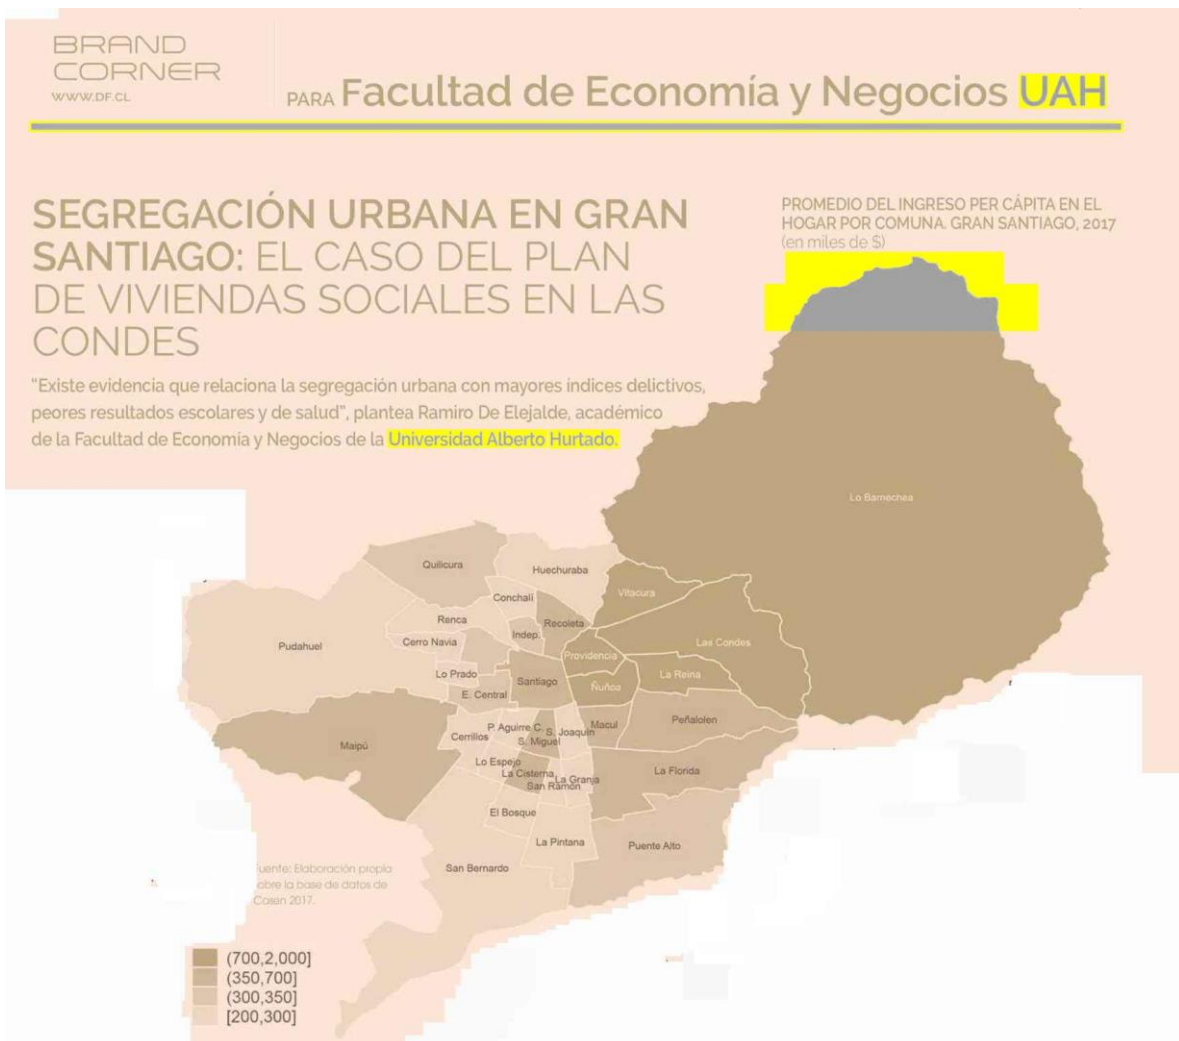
BRAND CORNER
WWW.DF.CL

PARA Facultad de Economía y Negocios UAH

SEGREGACIÓN URBANA EN GRAN SANTIAGO: EL CASO DEL PLAN DE VIVIENDAS SOCIALES EN LAS CONDES

"Existe evidencia que relaciona la segregación urbana con mayores indices delictivos, peores resultados escolares y de salud", plantea Ramiro De Elejalde, académico de la Facultad de Economía y Negocios de la Universidad Alberto Hurtado.

PROMEDIO DEL INGRESO PER CÁPITA EN EL HOGAR POR COMUNA. GRAN SANTIAGO, 2017
(en miles de $)

Lo Barnechea
Quilicura
Huechuraba
Vitacura
Conchalí
Renca
Recoleta
Indep.
Las Condes
Pudahuel
Cerro Navia
Providencia
Lo Prado
Santiago
Ñuñoa
La Reina
E. Central
Macul
Peñalolen
P. Aguirre C.
S. Joaquin
Cerrillos
S. Miguel
Maipú
Lo Espejo
La Cisterna
La Granja
San Ramon
La Florida
El Bosque
La Pintana
Puente Alto
San Bernardo

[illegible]uente: Elaboración propia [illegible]obre la base de datos de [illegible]Casen 2017.

(700,2,000]
(350,700]
(300,350]
[200,300]